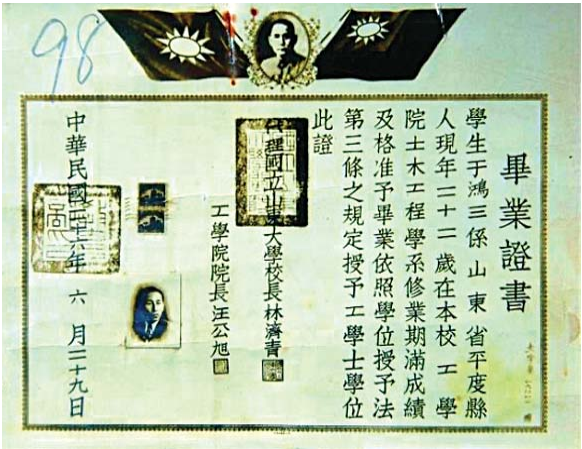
98

畢業證書

學生于鴻三係山東省平度縣人現年二十二歲在本校工學院土木工程學系修業期滿成績及格准予畢業依照學位授予法第三條之規定授予工學士學位此證

國立山東大學校長林濟青

工學院院長汪公旭

中華民國三十六年六月二十九日